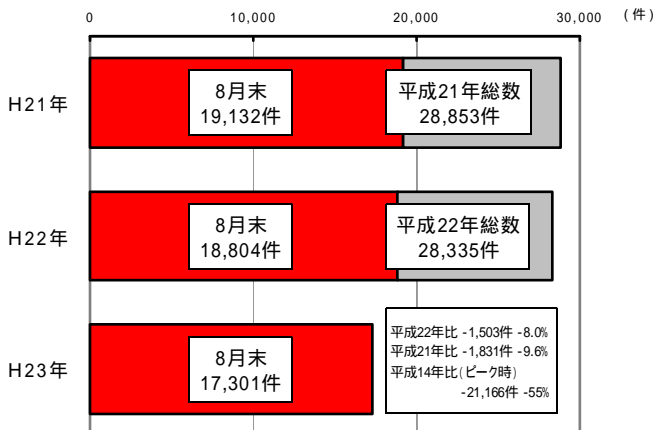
0 10,000 20,000 30,000 （件）

H21年
8月末
19,132件
平成21年総数
28,853件

H22年
8月末
18,804件
平成22年総数
28,335件

H23年
8月末
17,301件

平成22年比 -1,503件 -8.0%
平成21年比 -1,831件 -9.6%
平成14年比(ピーク時)
-21,166件 -55%